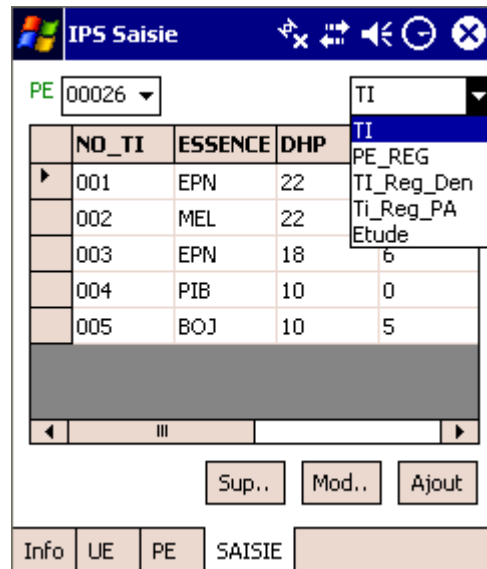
IPS Saisie

PE 00026

TI
TI
PE_REG
TI_Reg_Den
Ti_Reg_PA
Etude

| | NO_TI | ESSENCE | DHP | |
|---|---|---|---|---|
| ▸ | 001 | EPN | 22 | |
| | 002 | MEL | 22 | |
| | 003 | EPN | 18 | 6 |
| | 004 | PIB | 10 | 0 |
| | 005 | BOJ | 10 | 5 |

Sup.. Mod.. Ajout

Info UE PE SAISIE